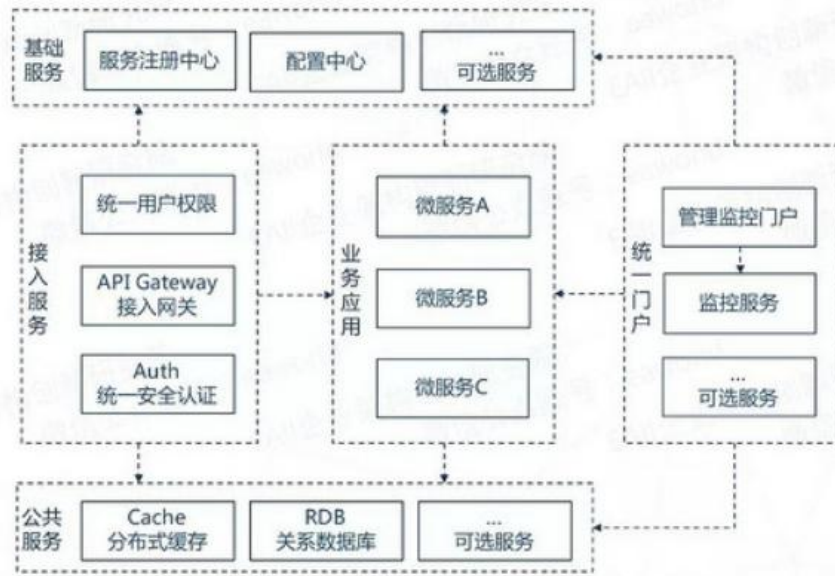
基础服务

服务注册中心

配置中心

...
可选服务

接入服务

统一用户权限

API Gateway
接入网关

Auth
统一安全认证

业务应用

微服务A

微服务B

微服务C

统一门户

管理监控门户

监控服务

...
可选服务

公共服务

Cache
分布式缓存

RDB
关系数据库

...
可选服务